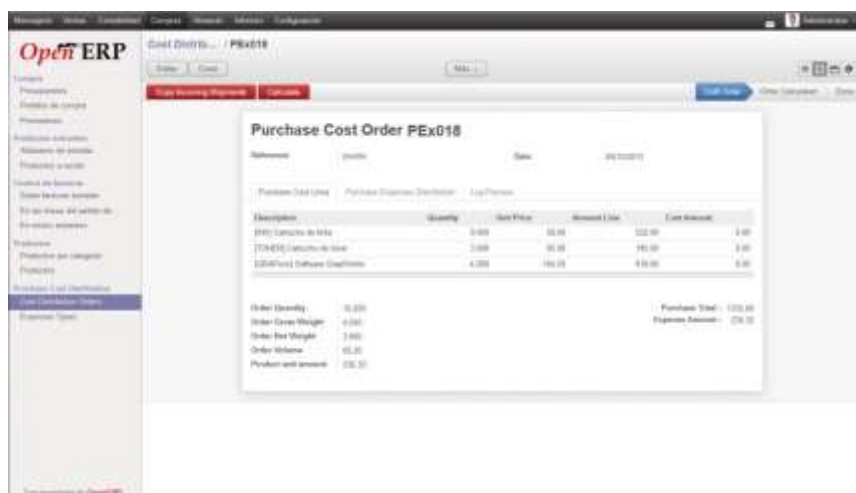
Mensajería Ventas Contabilidad Compras Almacén Informes Configuración

Open ERP

Compras
Presupuestos
Pedidos de compra
Proveedores

Productos entrantes
Albaranes de entrada
Productos a recibir

Control de facturas
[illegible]
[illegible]
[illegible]

Productos
Productos por categoría
Productos

Purchase Cost Distribution
Cost Distribution Orders
Expenses Types

Cost Distrib... / PEx018

Editar Crear

Más

Copy Incoming Shipments Calculate

Draft Order Order Calculated Done

Purchase Cost Order PEx018

Reference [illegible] Date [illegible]

Purchase Cost Lines Purchase Expenses Distribution Log Process

| Description | Quantity | Unit Price | Amount Line | Cost Amount |
|---|---|---|---|---|
| [INK] Cartucho de tinta | 5.000 | 30.00 | 150.00 | 0.00 |
| [TONER] Cartucho de tóner | 2.000 | 95.00 | 190.00 | 0.00 |
| [GRAPhics] Software Graphlines | 4.000 | 150.00 | 610.00 | 0.00 |

Order Quantity 10.000
Order Gross Weight 4.000
Order Net Weight 3.800
Order Volume 65.30
Product sold amount 250.30

Purchase Total 1332.00
Expenses Amount 256.32

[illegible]